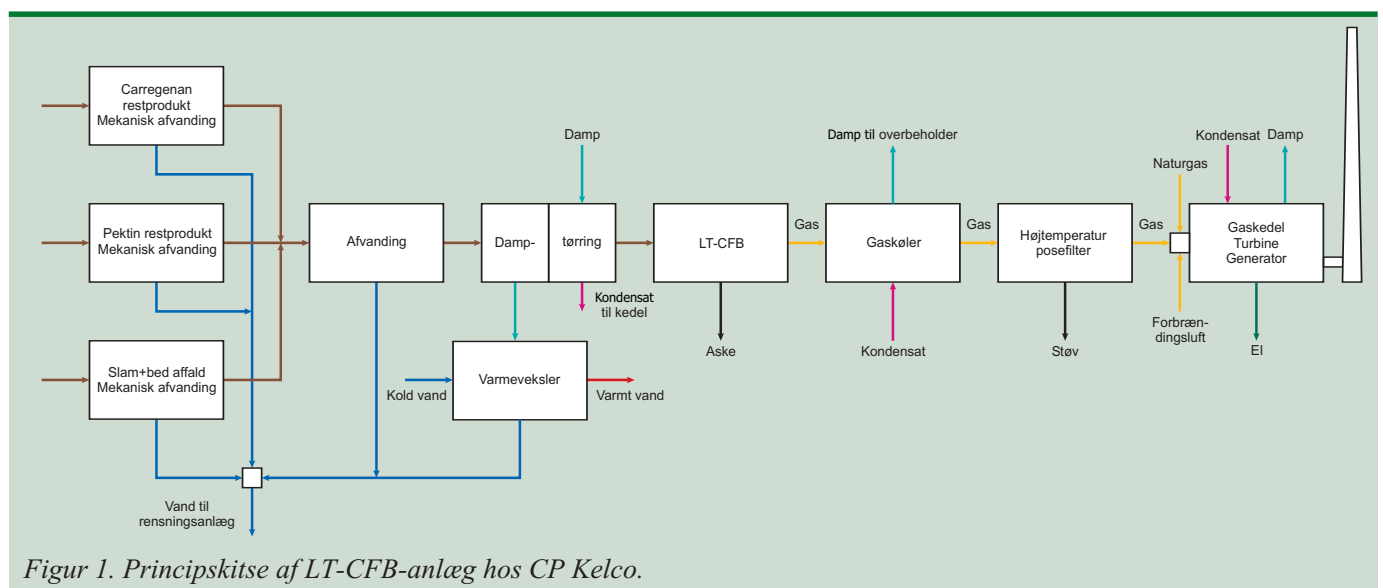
Carregenan restprodukt Mekanisk afvanding

Pektin restprodukt Mekanisk afvanding

Slam+bed affald Mekanisk afvanding

Afvanding

Damp

Damp- tørring

Kondensat til kedel

Varmeveksler

Kold vand

Varmt vand

Vand til rensningsanlæg

LT-CFB

Aske

Gas

Damp til overbeholder

Gaskøler

Kondensat

Gas

Højtemperatur posefilter

Støv

Gas

Naturgas

Forbrændingsluft

Kondensat

Damp

Gaskedel Turbine Generator

El

Figur 1. Principskitse af LT-CFB-anlæg hos CP Kelco.